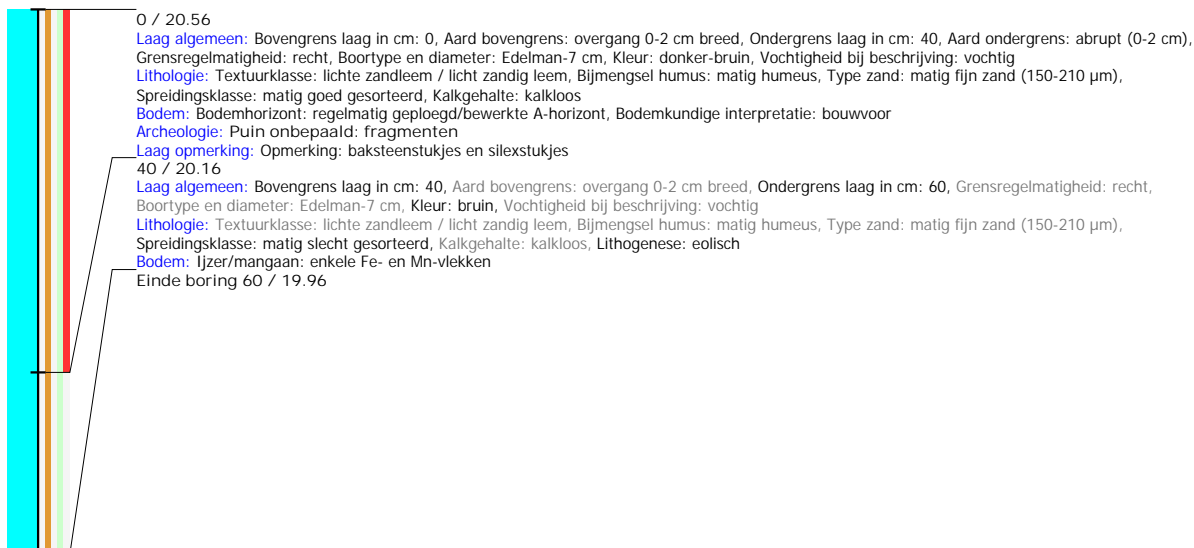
0 / 20.56
Laag algemeen: Bovengrens laag in cm: 0, Aard bovengrens: overgang 0-2 cm breed, Ondergrens laag in cm: 40, Aard ondergrens: abrupt (0-2 cm), Grensregelmatigheid: recht, Boortype en diameter: Edelman-7 cm, Kleur: donker-bruin, Vochtigheid bij beschrijving: vochtig
Lithologie: Textuurklasse: lichte zandleem / licht zandig leem, Bijmengsel humus: matig humeus, Type zand: matig fijn zand (150-210 µm), Spreidingsklasse: matig goed gesorteerd, Kalkgehalte: kalkloos
Bodem: Bodemhorizont: regelmatig geploegd/bewerkte A-horizont, Bodemkundige interpretatie: bouwvoor
Archeologie: Puin onbepaald: fragmenten
Laag opmerking: Opmerking: baksteenstukjes en silexstukjes
40 / 20.16
Laag algemeen: Bovengrens laag in cm: 40, Aard bovengrens: overgang 0-2 cm breed, Ondergrens laag in cm: 60, Grensregelmatigheid: recht, Boortype en diameter: Edelman-7 cm, Kleur: bruin, Vochtigheid bij beschrijving: vochtig
Lithologie: Textuurklasse: lichte zandleem / licht zandig leem, Bijmengsel humus: matig humeus, Type zand: matig fijn zand (150-210 µm), Spreidingsklasse: matig slecht gesorteerd, Kalkgehalte: kalkloos, Lithogenese: eolisch
Bodem: Ijzer/mangaan: enkele Fe- en Mn-vlekken
Einde boring 60 / 19.96